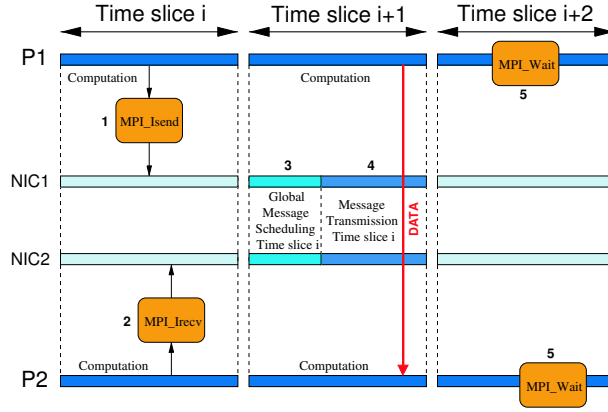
Time slice i

Time slice i+1

Time slice i+2

P1

Computation

1 MPI_Isend

Computation

MPI_Wait

5

NIC1

3

4

Global Message Scheduling Time slice i

Message Transmission Time slice i

DATA

NIC2

2 MPI_Irecv

Computation

Computation

5

MPI_Wait

P2